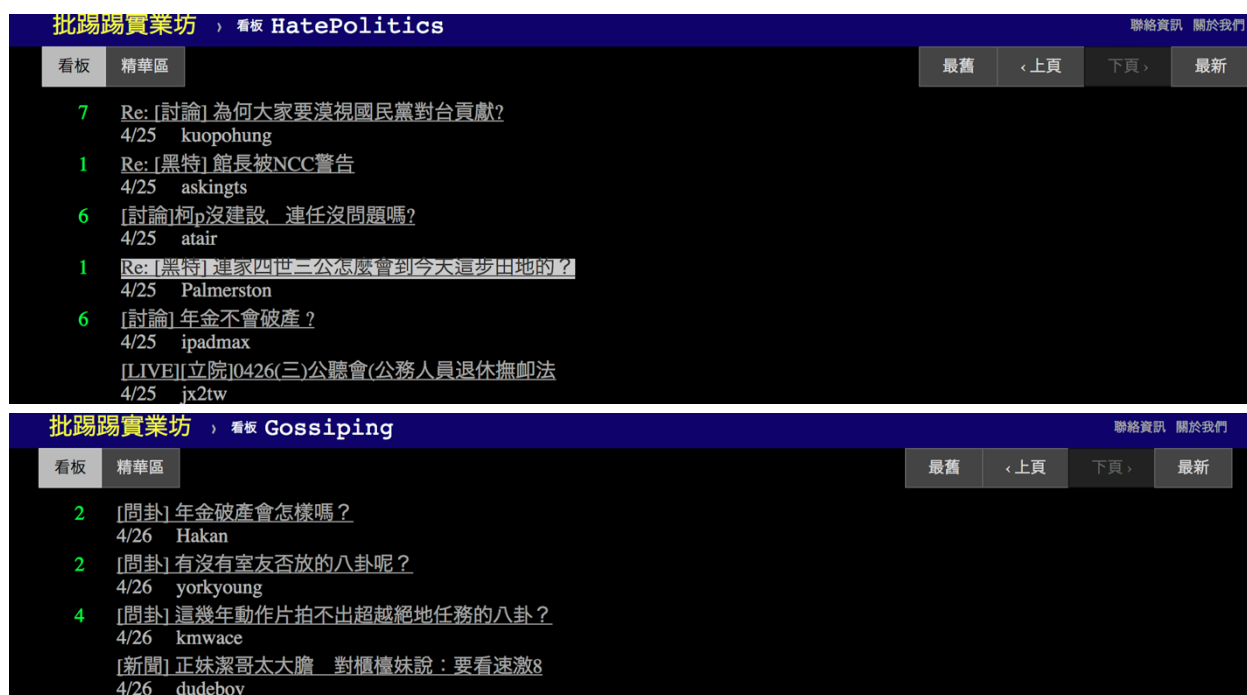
批踢踢實業坊 › 看板 HatePolitics

聯絡資訊 關於我們

看板 精華區

最舊 ‹上頁 下頁› 最新

7 Re: [討論] 為何大家要漠視國民黨對台貢獻?
4/25 kuopohung

1 Re: [黑特] 館長被NCC警告
4/25 askingts

6 [討論]柯p沒建設，連任沒問題嗎?
4/25 atair

1 Re: [黑特] 連家四世三公怎麼會到今天這步田地的？
4/25 Palmerston

6 [討論] 年金不會破產？
4/25 ipadmax

[LIVE][立院]0426(三)公聽會(公務人員退休撫卹法
4/25 jx2tw

批踢踢實業坊 › 看板 Gossiping

聯絡資訊 關於我們

看板 精華區

最舊 ‹上頁 下頁› 最新

2 [問卦] 年金破產會怎樣嗎？
4/26 Hakan

2 [問卦] 有沒有室友否放的八卦呢？
4/26 yorkyoung

4 [問卦] 這幾年動作片拍不出超越絕地任務的八卦？
4/26 kmwace

[新聞] 正妹潔哥太大膽 對櫃檯妹說：要看速激8
4/26 dudeboy